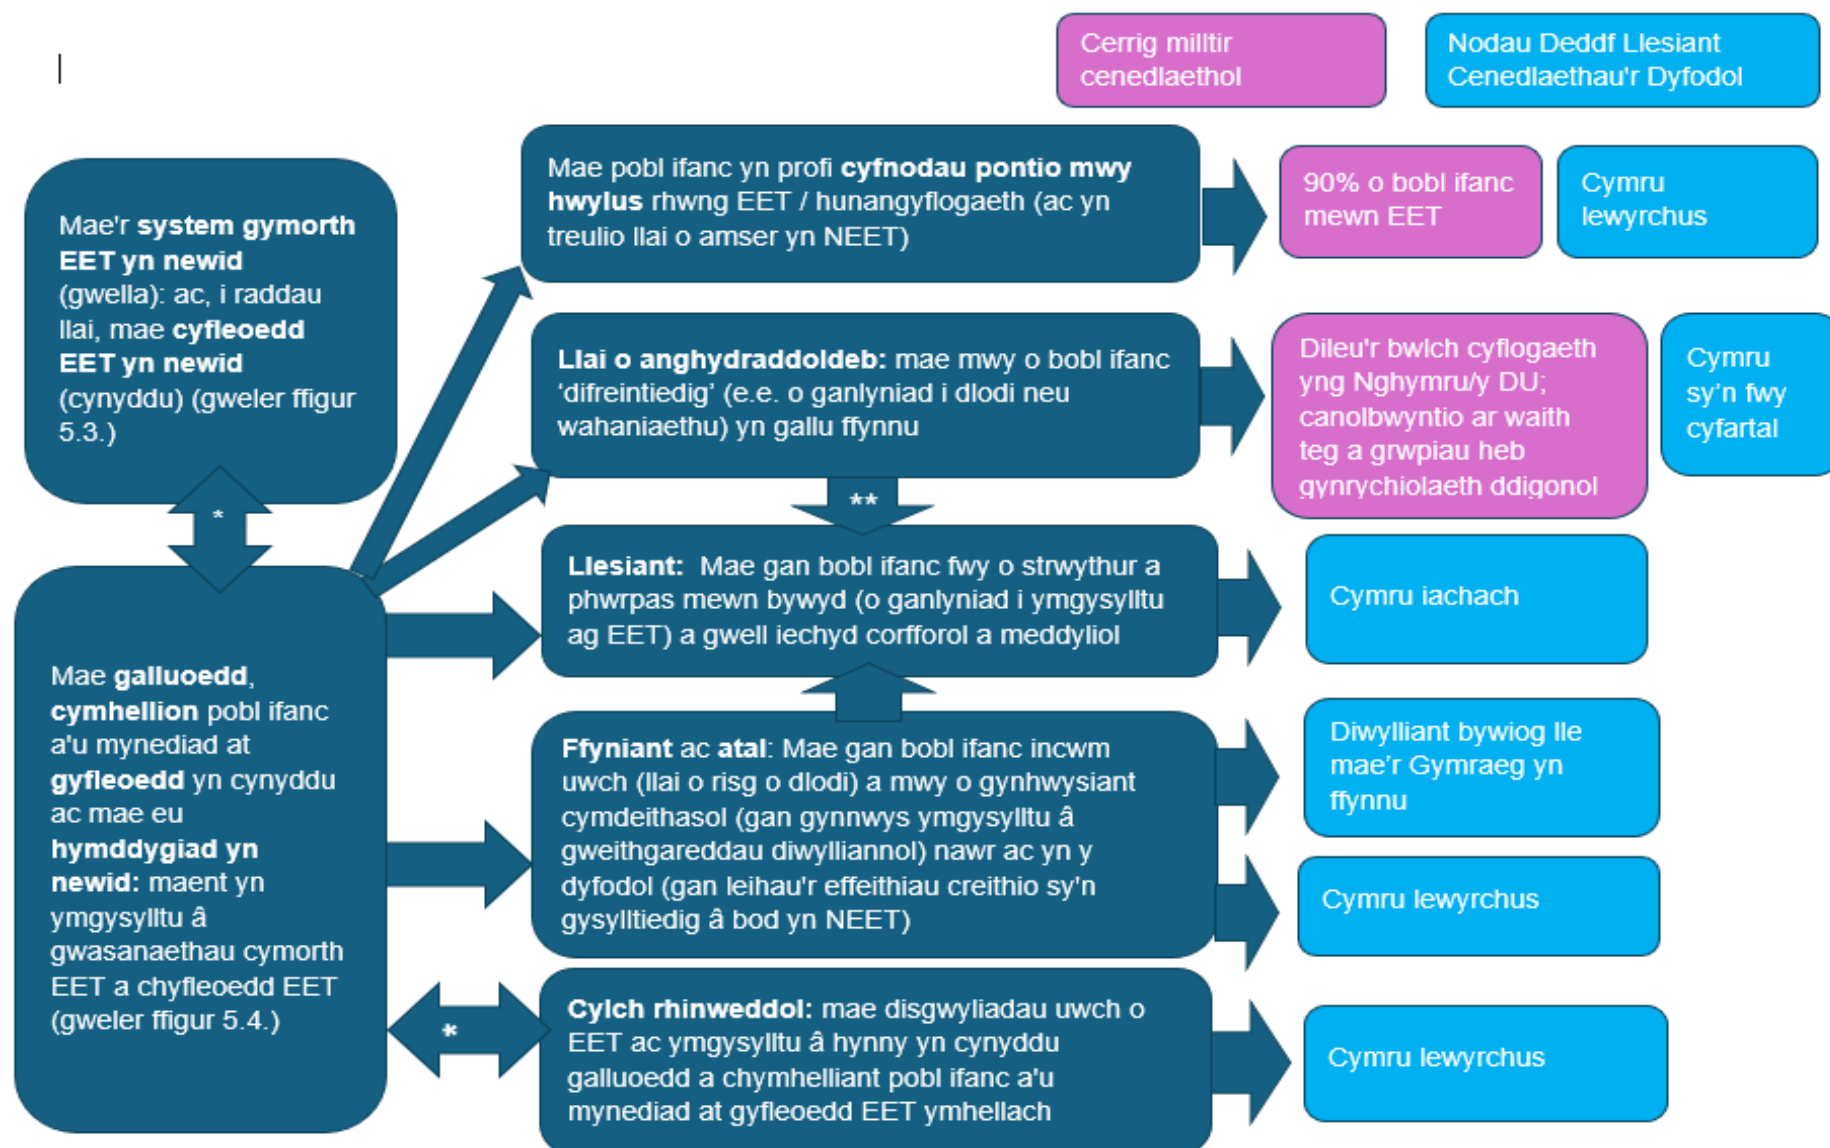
Cerrig milltir cenedlaethol

Nodau Deddf Llesiant Cenedlaethau'r Dyfodol

Mae'r **system gymorth EET yn newid** (gwella): ac, i raddau llai, mae **cyfleoedd EET yn newid** (cynyddu) (gweler ffigur 5.3.)

Mae pobl ifanc yn profi **cyfnodau pontio mwy hwylus** rhwng EET / hunangyflogaeth (ac yn treulio llai o amser yn NEET)

90% o bobl ifanc mewn EET

Cymru lewyrchus

**Llai o anghydraddoldeb:** mae mwy o bobl ifanc 'difreintiedig' (e.e. o ganlyniad i dlodi neu wahaniaethu) yn gallu ffynnu

Dileu'r bwlch cyflogaeth yng Nghymru/y DU; canolbwyntio ar waith teg a grwpiau heb gynrychiolaeth ddigonol

Cymru sy'n fwy cyfartal

*

**

**Llesiant:** Mae gan bobl ifanc fwy o strwythur a phwrpas mewn bywyd (o ganlyniad i ymgysylltu ag EET) a gwell iechyd corfforol a meddyliol

Cymru iachach

Mae **galluoedd**, **cymhellion** pobl ifanc a'u mynediad at **gyfleoedd** yn cynyddu ac mae eu **hymddygiad yn newid:** maent yn ymgysylltu â gwasanaethau cymorth EET a chyfleoedd EET (gweler ffigur 5.4.)

**Ffyniant** ac **atal**: Mae gan bobl ifanc incwm uwch (llai o risg o dlodi) a mwy o gynhwysiant cymdeithasol (gan gynnwys ymgysylltu â gweithgareddau diwylliannol) nawr ac yn y dyfodol (gan leihau'r effeithiau creithio sy'n gysylltiedig â bod yn NEET)

Diwylliant bywiog lle mae'r Gymraeg yn ffynnu

Cymru lewyrchus

*

**Cylch rhinweddol:** mae disgwyliadau uwch o EET ac ymgysylltu â hynny yn cynyddu galluoedd a chymhelliant pobl ifanc a'u mynediad at gyfleoedd EET ymhellach

Cymru lewyrchus